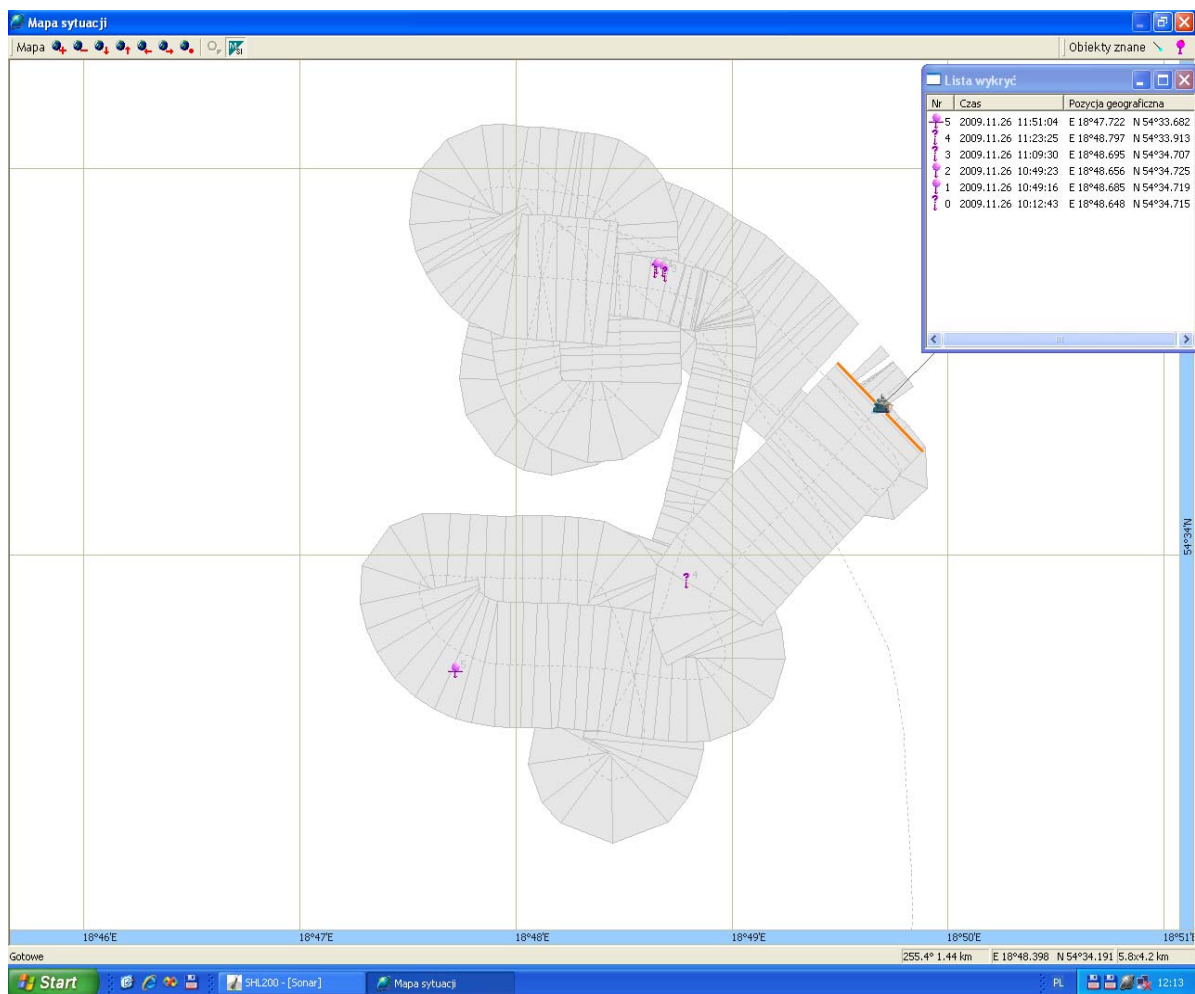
Mapa sytuacji

Mapa

Obiekty znane

Lista wykryć

| Nr | Czas | Pozycja geograficzna |
|---|---|---|
| 5 | 2009.11.26 11:51:04 | E 18°47.722 N 54°33.682 |
| 4 | 2009.11.26 11:23:25 | E 18°48.797 N 54°33.913 |
| 3 | 2009.11.26 11:09:30 | E 18°48.695 N 54°34.707 |
| 2 | 2009.11.26 10:49:23 | E 18°48.656 N 54°34.725 |
| 1 | 2009.11.26 10:49:16 | E 18°48.685 N 54°34.719 |
| 0 | 2009.11.26 10:12:43 | E 18°48.648 N 54°34.715 |

54°34'N

18°46'E 18°47'E 18°48'E 18°49'E 18°50'E 18°51'E

Gotowe

255.4° 1.44 km E 18°48.398 N 54°34.191 5.8x4.2 km

Start SHL200 - [Sonar] Mapa sytuacji PL 12:13